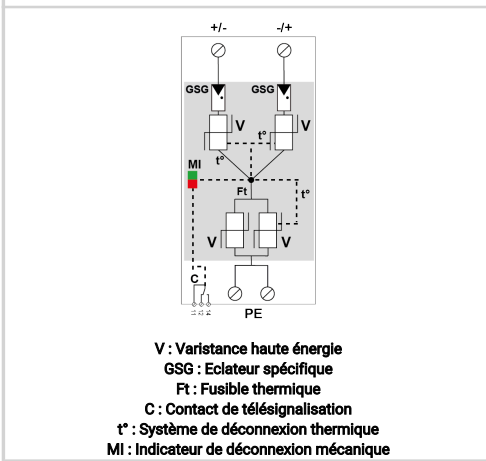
+/-
-/+
GSG
GSG
V
t°
V
t°
MI
Ft
t°
V
V
C
PE

V : Varistance haute énergie
GSG : Eclateur spécifique
Ft : Fusible thermique
C : Contact de télésignalisation
t° : Système de déconnexion thermique
MI : Indicateur de déconnexion mécanique